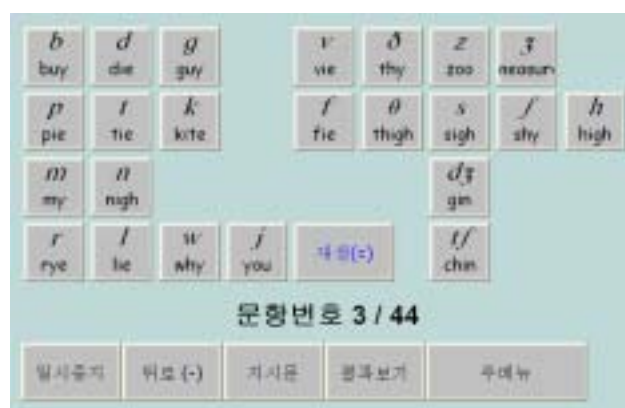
b
buy

d
die

g
guy

v
vie

ð
thy

z
zoo

ʒ
measure

p
pie

t
tie

k
kite

f
fie

θ
thigh

s
sigh

ʃ
shy

h
high

m
my

n
nigh

dʒ
gin

r
rye

l
lie

w
why

j
you

다음(=)

tʃ
chin

문항번호 3 / 44

일시중지

뒤로 (-)

지시문

결과보기

주메뉴